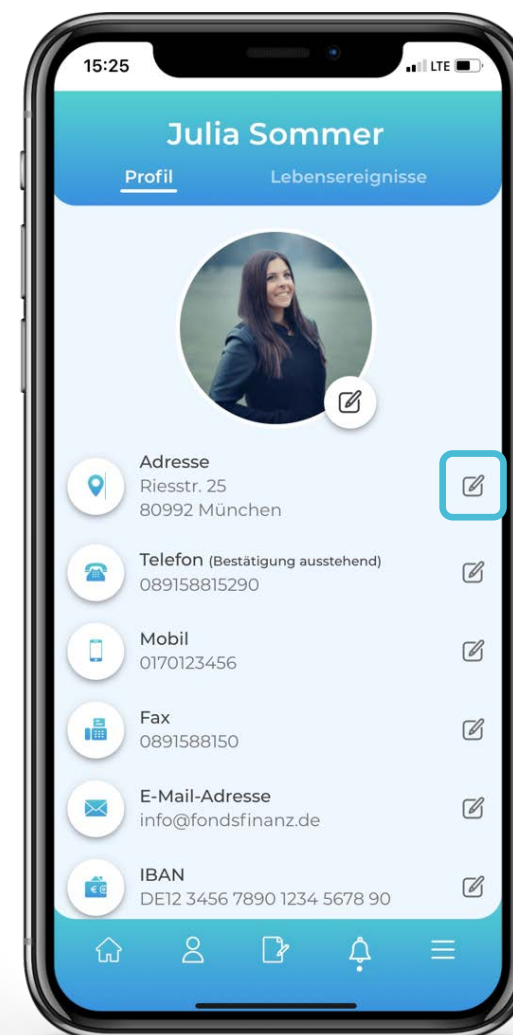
15:25

LTE

Julia Sommer

Profil

Lebensereignisse

Adresse
Riesstr. 25
80992 München

Telefon (Bestätigung ausstehend)
089158815290

Mobil
0170123456

Fax
0891588150

E-Mail-Adresse
info@fondsfinanz.de

IBAN
DE12 3456 7890 1234 5678 90